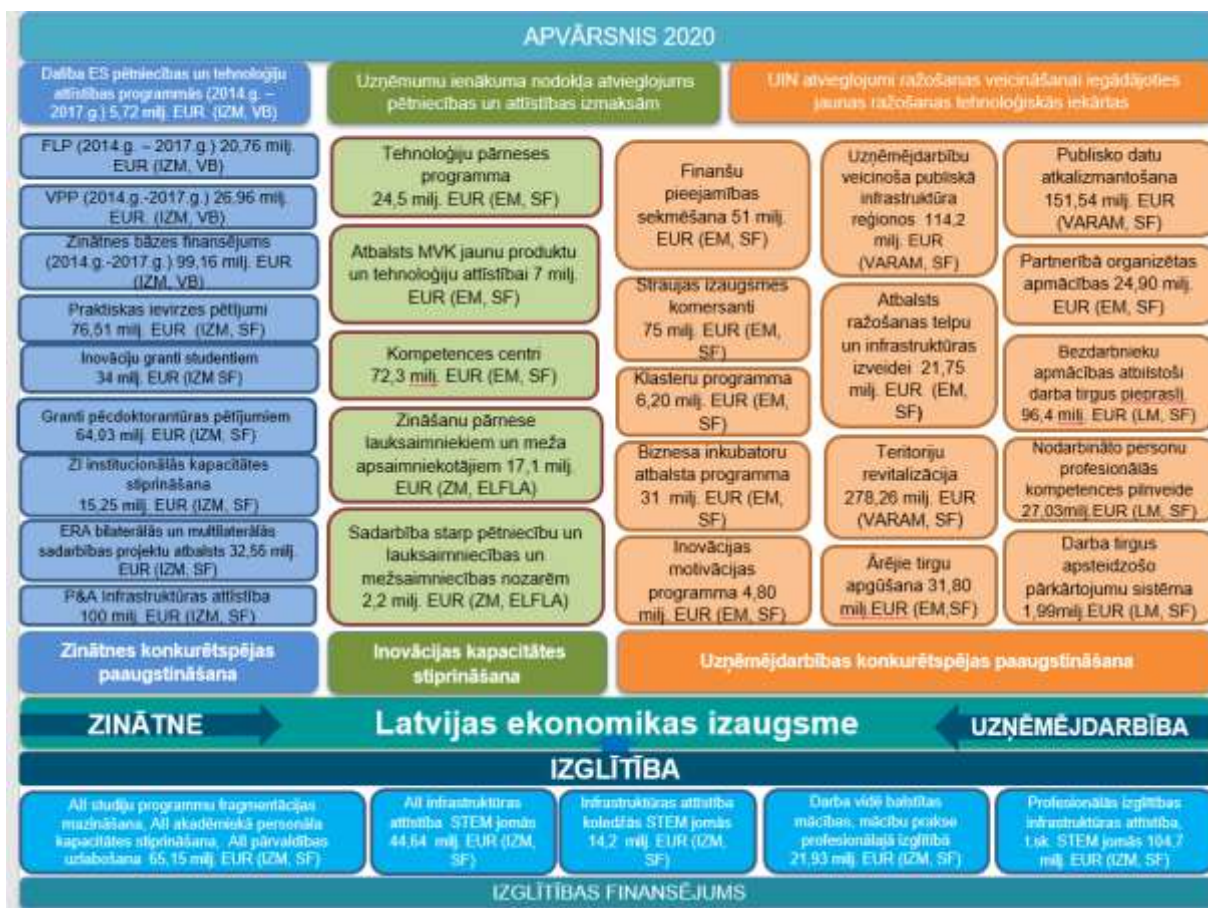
APVĀRSNIS 2020

Dalība ES pētniecības un tehnoloģiju attīstības programmās (2014.g. – 2017.g.) 5,72 milj. EUR (IZM, VB)

FLP (2014.g. – 2017.g.) 20,76 milj. EUR (IZM, VB)

VPP (2014.g.-2017.g.) 26,96 milj. EUR (IZM, VB)

Zinātnes bāzes finansējums (2014.g.-2017.g.) 99,16 milj. EUR (IZM, VB)

Praktiskas ievirzes pētījumi 76,51 milj. EUR (IZM, SF)

Inovāciju granti studentiem 34 milj. EUR (IZM SF)

Granti pēcdoktorantūras pētījumiem 64,03 milj. EUR (IZM, SF)

ZI institucionālās kapacitātes stiprināšana 15,25 milj. EUR (IZM, SF)

ERA bilaterālās un multilaterālās sadarbības projektu atbalsts 32,56 milj. EUR (IZM, SF)

P&A infrastruktūras attīstība 100 milj. EUR (IZM, SF)

Zinātnes konkurētspējas paaugstināšana

Uzņēmumu ienākuma nodokļa atvieglojums pētniecības un attīstības izmaksām

Tehnoloģiju pārneses programma 24,5 milj. EUR (EM, SF)

Atbalsts MVK jaunu produktu un tehnoloģiju attīstībai 7 milj. EUR (EM, SF)

Kompetences centri 72,3 milj. EUR (EM, SF)

Zināšanu pārnese lauksaimniekiem un meža apsaimniekotājiem 17,1 milj. EUR (ZM, ELFLA)

Sadarbība starp pētniecību un lauksaimniecības un mežsaimniecības nozarēm 2,2 milj. EUR (ZM, ELFLA)

Inovācijas kapacitātes stiprināšana

UIN atvieglojumi ražošanas veicināšanai iegādājoties jaunas ražošanas tehnoloģiskās iekārtas

Finanšu pieejamības sekmēšana 51 milj. EUR (EM, SF)

Straujas izaugsmes komersanti 75 milj. EUR (EM, SF)

Klasteru programma 6,20 milj. EUR (EM, SF)

Biznesa inkubatoru atbalsta programma 31 milj. EUR (EM, SF)

Inovācijas motivācijas programma 4,80 milj. EUR (EM, SF)

Uzņēmējdarbību veicinoša publiskā infrastruktūra reģionos 114,2 milj. EUR (VARAM, SF)

Atbalsts ražošanas telpu un infrastruktūras izveidei 21,75 milj. EUR (EM, SF)

Teritoriju revitalizācija 278,26 milj. EUR (VARAM, SF)

Ārējie tirgu apgūšana 31,80 milj.EUR (EM,SF)

Publisko datu atkalizmantošana 151,54 milj. EUR (VARAM, SF)

Partnerībā organizētas apmācības 24,90 milj. EUR (EM, SF)

Bezdarbnieku apmācības atbilstoši darba tirgus pieprasīi 96,4 milj. EUR (LM, SF)

Nodarbināto personu profesionālās kompetences pilnveide 27,03milj.EUR (LM, SF)

Darba tirgus apsteidzošo pārkārtojumu sistēma 1,99milj.EUR (LM, SF)

Uzņēmējdarbības konkurētspējas paaugstināšana

ZINĀTNE

Latvijas ekonomikas izaugsme

UZŅĒMĒJDARBĪBA

IZGLĪTĪBA

AII studiju programmu fragmentācijas mazināšana, AII akadēmiskā personāla kapacitātes stiprināšana, AII pārvaldības uzlabošana 65,15 milj. EUR (IZM, SF)

AII infrastruktūras attīstība STEM jomās 44,64 milj. EUR (IZM, SF)

Infrastruktūras attīstība koledžās STEM jomās 14,2 milj. EUR (IZM, SF)

Darba vidē balstītas mācības, mācību prakse profesionālajā izglītībā 21,93 milj. EUR (IZM, SF)

Profesionālās izglītības infrastruktūras attīstība, t.sk. STEM jomās 104,7 milj. EUR (IZM, SF)

IZGLĪTĪBAS FINANSĒJUMS